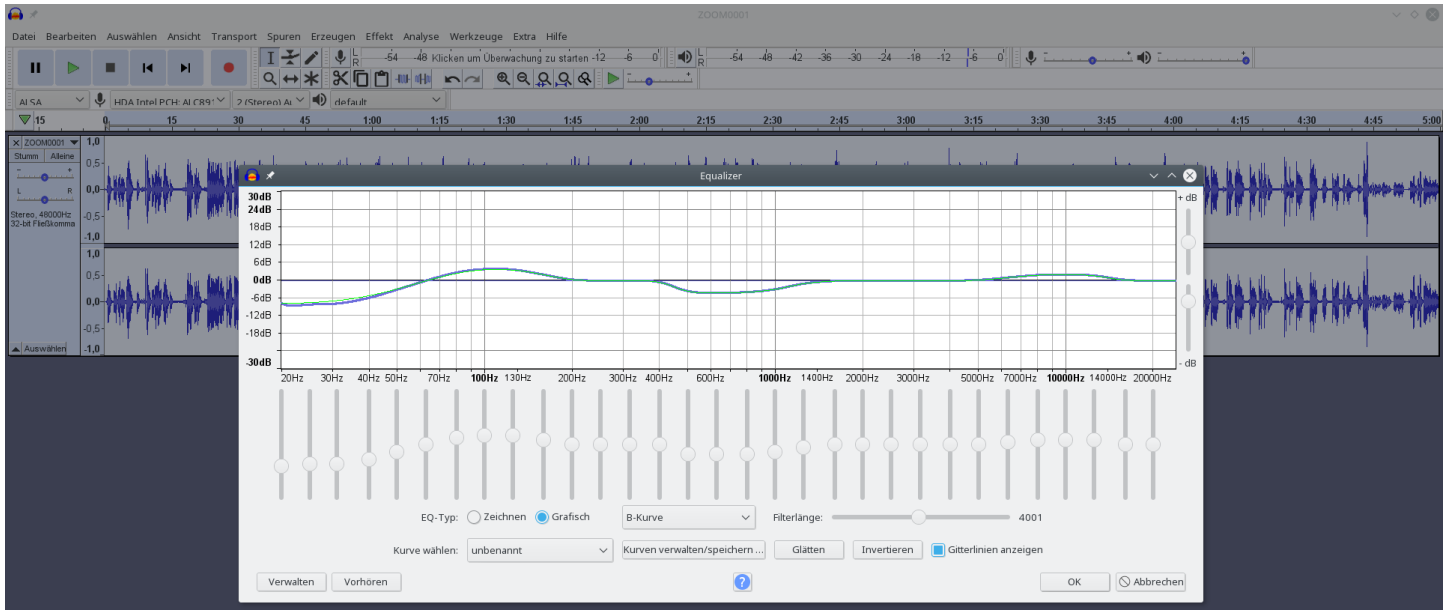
ZOOM0001

Datei Bearbeiten Auswählen Ansicht Transport Spuren Erzeugen Effekt Analyse Werkzeuge Extra Hilfe

-54 -48 Klicken um Überwachung zu starten -12 -6 0

-54 -48 -42 -36 -30 -24 -18 -12 -6 0

ALSA HDA Intel PCH: ALC89 2 (Stereo) A default

15 0 15 30 45 1:00 1:15 1:30 1:45 2:00 2:15 2:30 2:45 3:00 3:15 3:30 3:45 4:00 4:15 4:30 4:45 5:00

ZOOM0001
Stumm Alleine
L R
Stereo, 48000Hz
32-bit Fließkomma
Auswählen

1,0 0,5- 0,0 -0,5- -1,0 1,0 0,5- 0,0 -0,5- -1,0

Equalizer

30dB 24dB 18dB 12dB 6dB 0dB -6dB -12dB -18dB -30dB

+ dB
- dB

20Hz 30Hz 40Hz 50Hz 70Hz 100Hz 130Hz 200Hz 300Hz 400Hz 600Hz 1000Hz 1400Hz 2000Hz 3000Hz 5000Hz 7000Hz 10000Hz 14000Hz 20000Hz

EQ-Typ: Zeichnen Grafisch B-Kurve Filterlänge: 4001

Kurve wählen: unbenannt Kurven verwalten/speichern ... Glätten Invertieren Gitterlinien anzeigen

Verwalten Vorhören ? OK Abbrechen